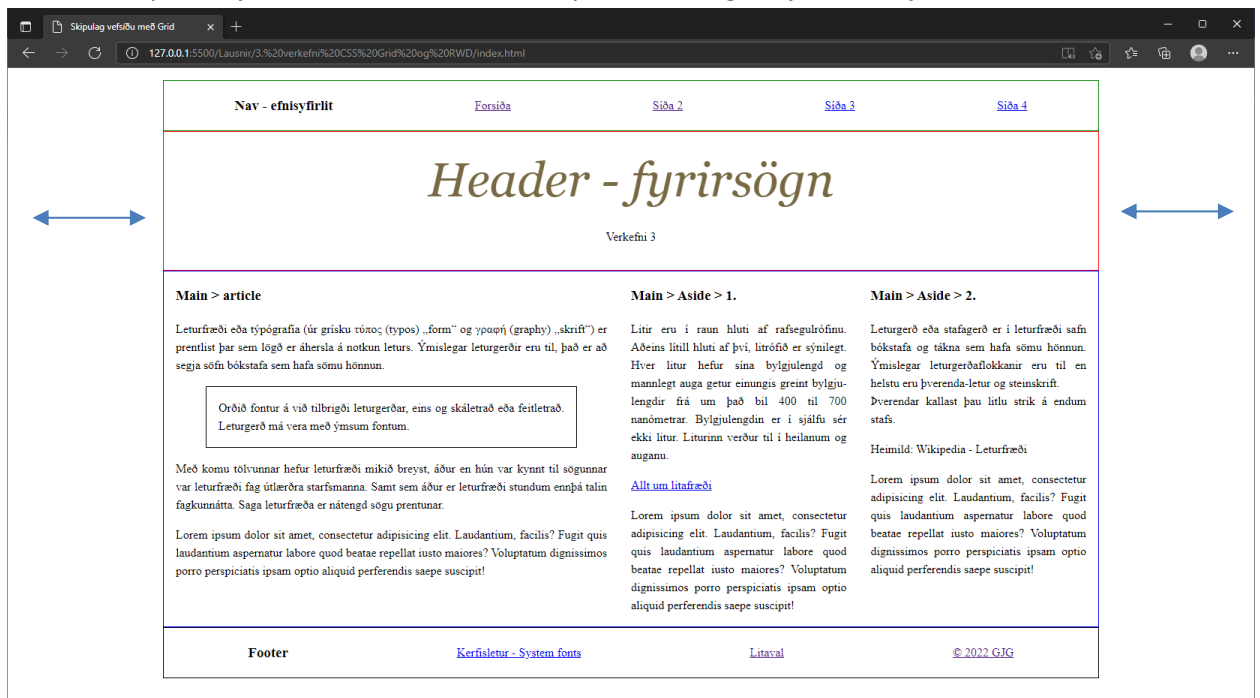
Skipulag vefsíðu með Grid

127.0.0.1:5500/Lausnir/3.%20verkefni%20CSS%20Grid%20og%20RWD/index.html

Nav - efnisyfirlit

Forsíða

Síða 2

Síða 3

Síða 4

Header - fyrirsögn

Verkefni 3

Main > article

Leturfræði eða týpógrafía (úr grísku τύπος (typos) „form“ og γραφή (graphy) „skrift“) er prentlist þar sem lögð er áhersla á notkun leturs. Ýmislegar leturgerðir eru til, það er að segja söfn bókstafa sem hafa sömu hönnun.

Orðið fontur á við tilbrigði leturgerðar, eins og skáletrað eða feitletrað. Leturgerð má vera með ýmsum fontum.

Með komu tölvunnar hefur leturfræði mikið breyst, áður en hún var kynnt til sögunnar var leturfræði fag útlærðra starfsmanna. Samt sem áður er leturfræði stundum ennþá talin fagkunnátta. Saga leturfræða er nátengd sögu prentunar.

Lorem ipsum dolor sit amet, consectetur adipisicing elit. Laudantium, facilis? Fugit quis laudantium aspernatur labore quod beatae repellat iusto maiores? Voluptatum dignissimos porro perspiciatis ipsam optio aliquid perferendis saepe suscipit!

Main > Aside > 1.

Litir eru í raun hluti af rafsegulrófinu. Aðeins lítill hluti af því, litrófið er sýnilegt. Hver litur hefur sína bylgjulengd og mannlegt auga getur einungis greint bylgjulengdir frá um það bil 400 til 700 nanómetrar. Bylgjulengdin er í sjálfu sér ekki litur. Liturinn verður til í heilanum og auganu.

Allt um litafræði

Lorem ipsum dolor sit amet, consectetur adipisicing elit. Laudantium, facilis? Fugit quis laudantium aspernatur labore quod beatae repellat iusto maiores? Voluptatum dignissimos porro perspiciatis ipsam optio aliquid perferendis saepe suscipit!

Main > Aside > 2.

Leturgerð eða stafagerð er í leturfræði safn bókstafa og tákna sem hafa sömu hönnun. Ýmislegar leturgerðaflokkanir eru til en helstu eru þverenda-letur og steinskrift. Þverendar kallast þau litlu strik á endum stafs.

Heimild: Wikipedia - Leturfræði

Lorem ipsum dolor sit amet, consectetur adipisicing elit. Laudantium, facilis? Fugit quis laudantium aspernatur labore quod beatae repellat iusto maiores? Voluptatum dignissimos porro perspiciatis ipsam optio aliquid perferendis saepe suscipit!

Footer

Kerfisletur - System fonts

Litaval

© 2022 GJG